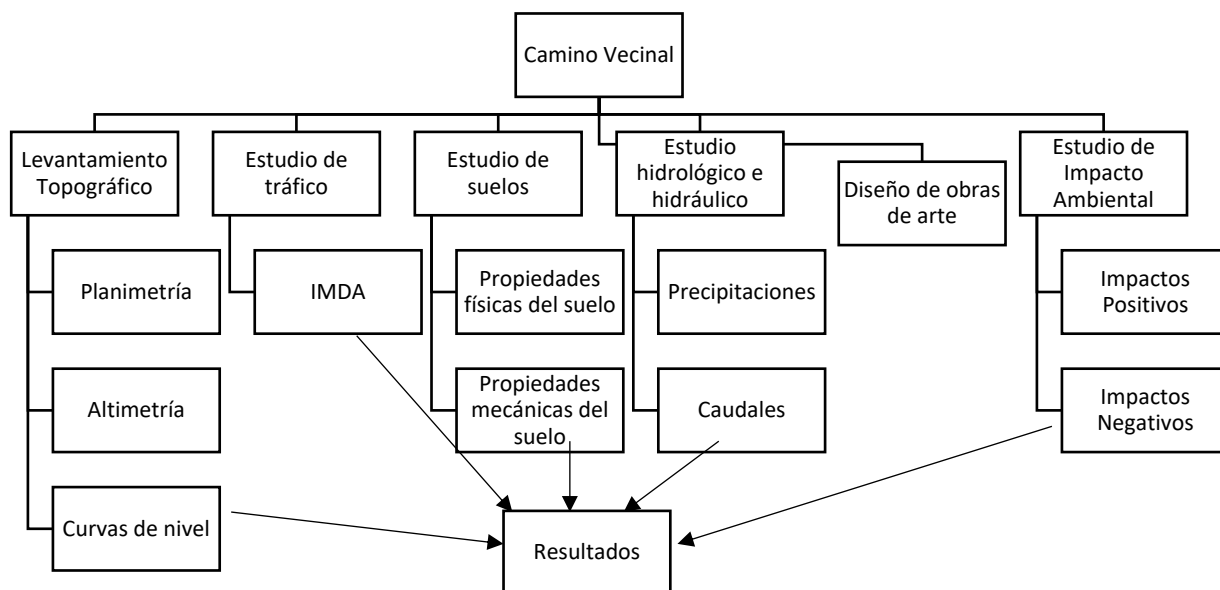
Camino Vecinal

Levantamiento Topográfico

Estudio de tráfico

Estudio de suelos

Estudio hidrológico e hidráulico

Diseño de obras de arte

Estudio de Impacto Ambiental

Planimetría

Altimetría

Curvas de nivel

IMDA

Propiedades físicas del suelo

Propiedades mecánicas del suelo

Precipitaciones

Caudales

Impactos Positivos

Impactos Negativos

Resultados